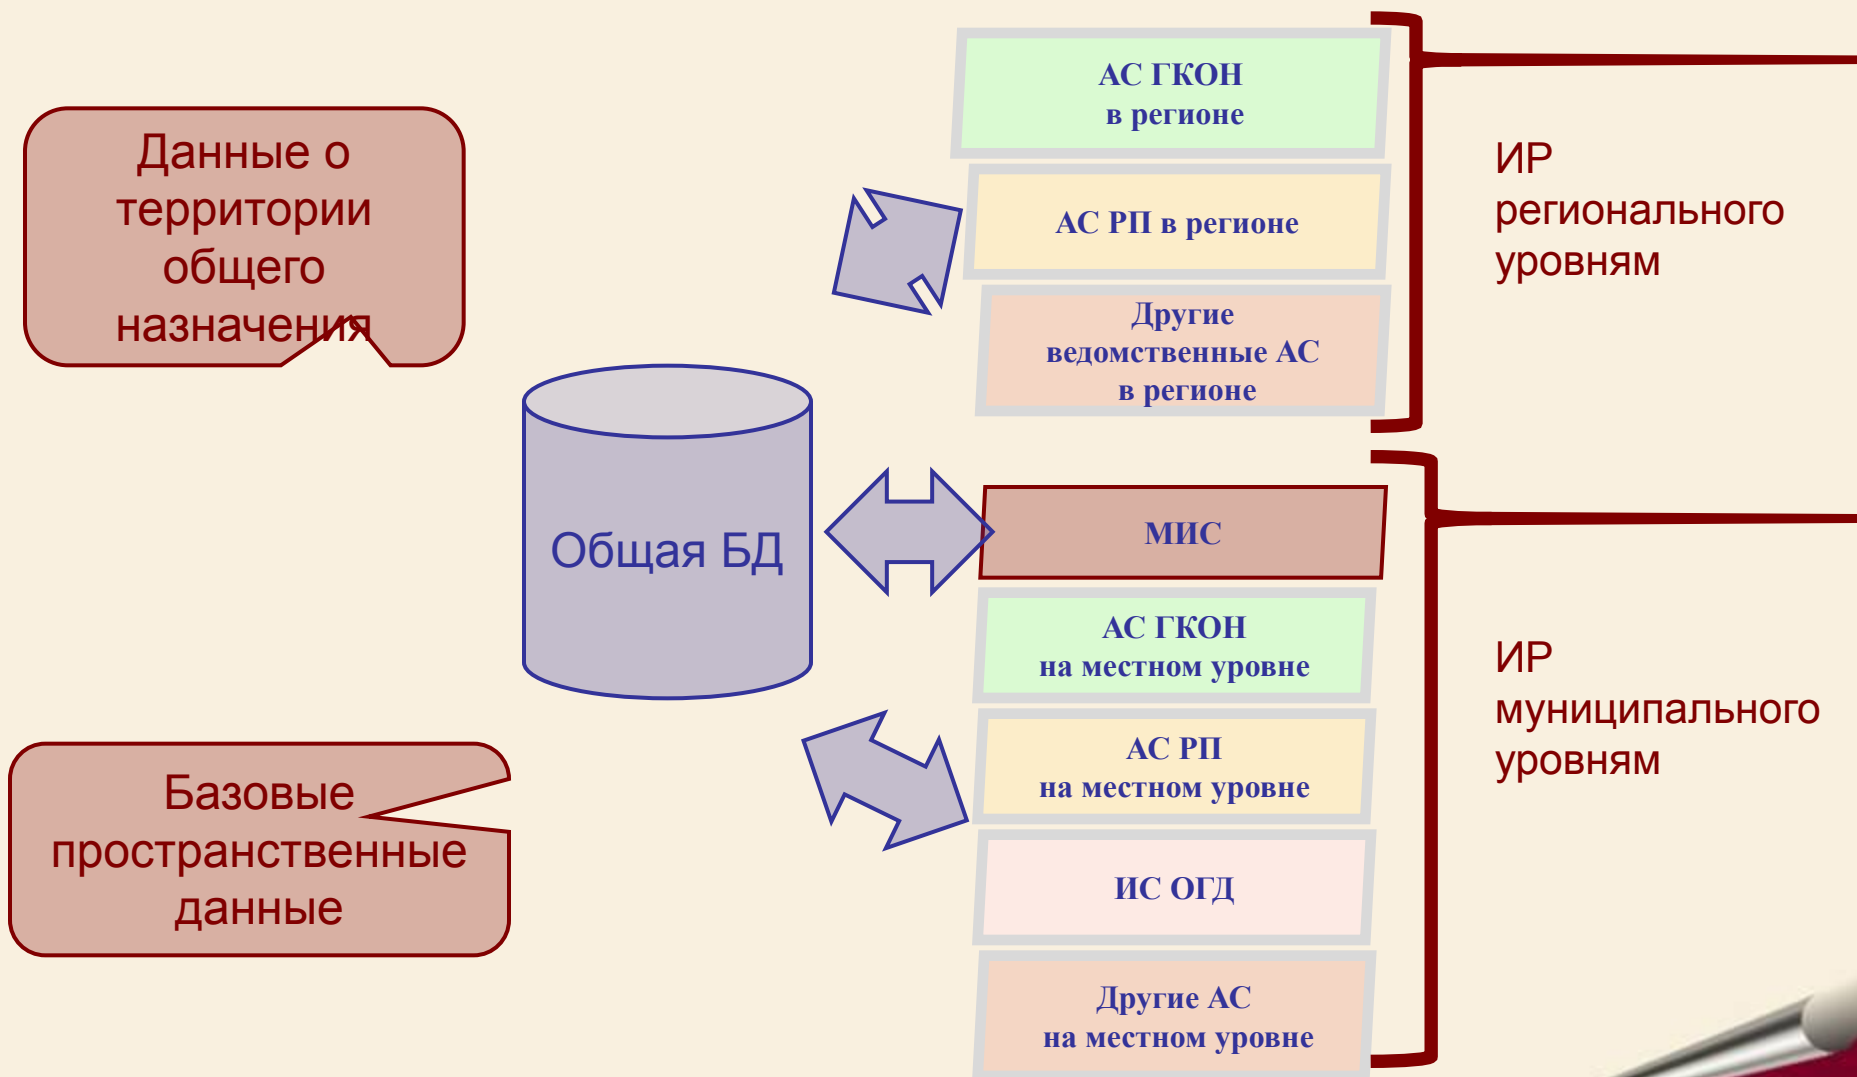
Данные о территории общего назначения

Базовые пространственные данные

Общая БД

АС ГКОН
в регионе

АС РП в регионе

Другие ведомственные АС
в регионе

МИС

АС ГКОН
на местном уровне

АС РП
на местном уровне

ИС ОГД

Другие АС
на местном уровне

ИР регионального уровням

ИР муниципального уровням